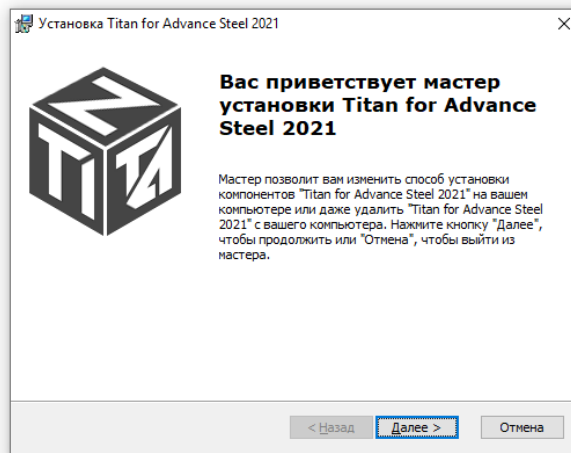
Установка Titan for Advance Steel 2021

Вас приветствует мастер установки Titan for Advance Steel 2021

Мастер позволит вам изменить способ установки компонентов "Titan for Advance Steel 2021" на вашем компьютере или даже удалить "Titan for Advance Steel 2021" с вашего компьютера. Нажмите кнопку "Далее", чтобы продолжить или "Отмена", чтобы выйти из мастера.

< Назад
Далее >
Отмена